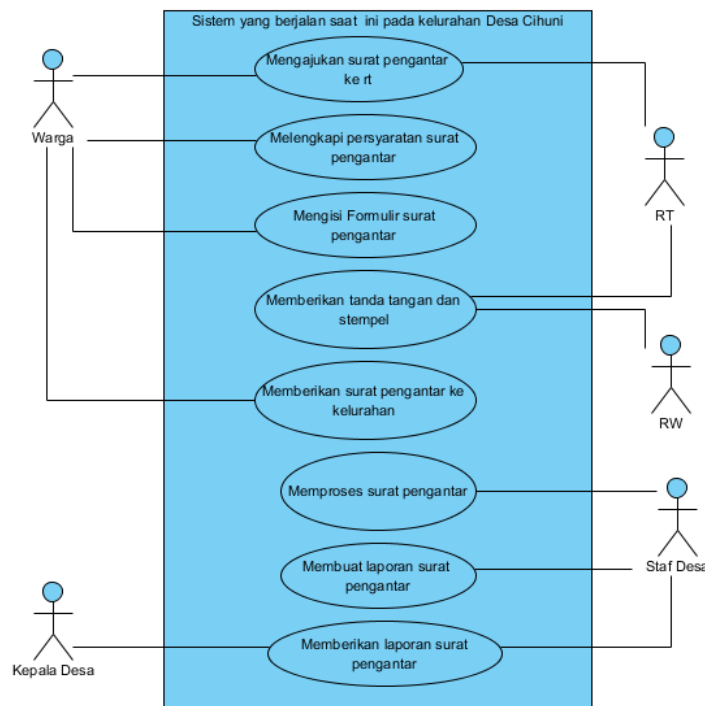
Sistem yang berjalan saat ini pada kelurahan Desa Cihuni

Warga

Mengajukan surat pengantar ke rt

Melengkapi persyaratan surat pengantar

Mengisi Formulir surat pengantar

Memberikan tanda tangan dan stempel

Memberikan surat pengantar ke kelurahan

Memproses surat pengantar

Membuat laporan surat pengantar

Memberikan laporan surat pengantar

RT

RW

Staf Desa

Kepala Desa